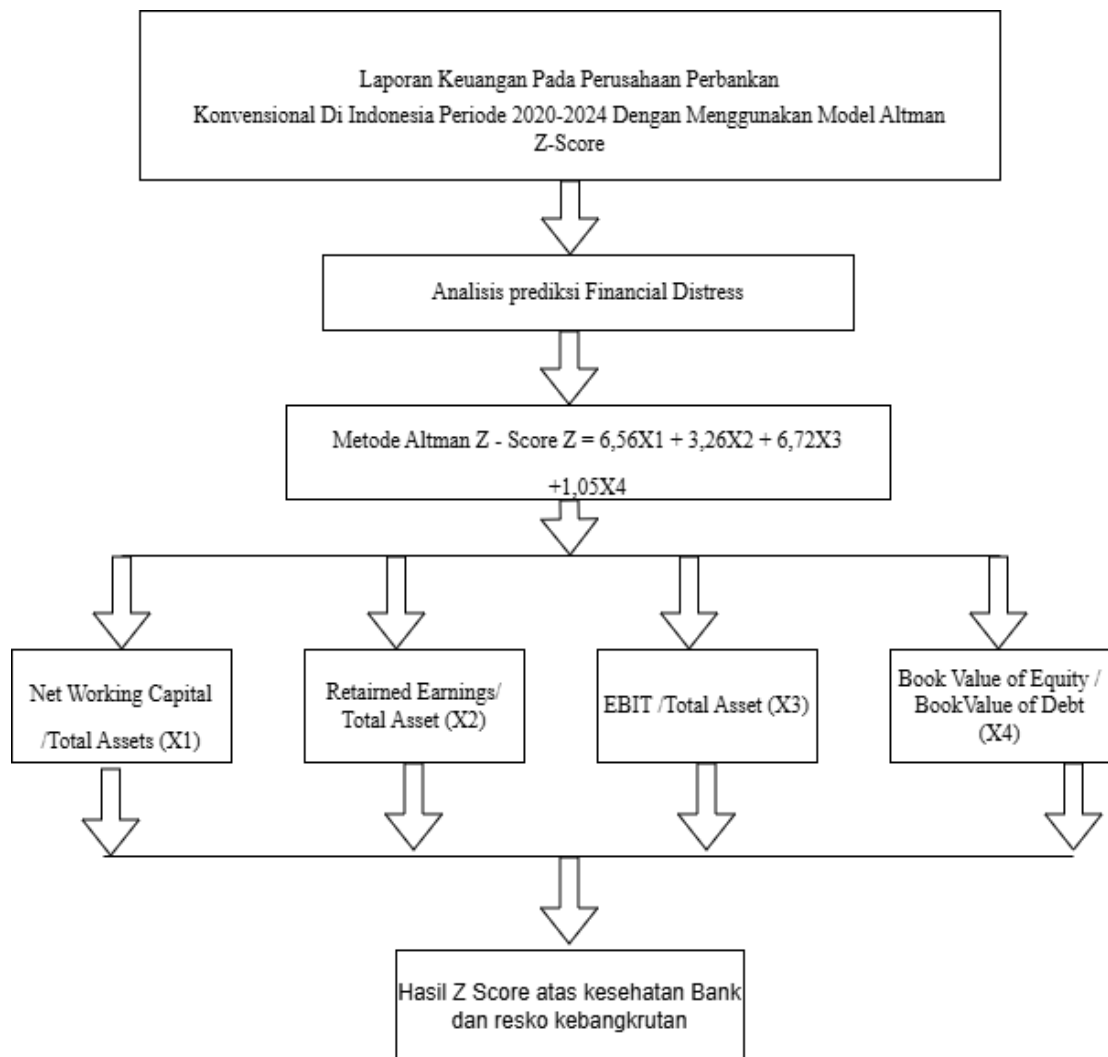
Laporan Keuangan Pada Perusahaan Perbankan Konvensional Di Indonesia Periode 2020-2024 Dengan Menggunakan Model Altman Z-Score

Analisis prediksi Financial Distress

Metode Altman Z - Score Z = 6,56X1 + 3,26X2 + 6,72X3 +1,05X4

Net Working Capital /Total Assets (X1)

Retairned Earnings/ Total Asset (X2)

EBIT /Total Asset (X3)

Book Value of Equity / BookValue of Debt (X4)

Hasil Z Score atas kesehatan Bank dan resko kebangkrutan